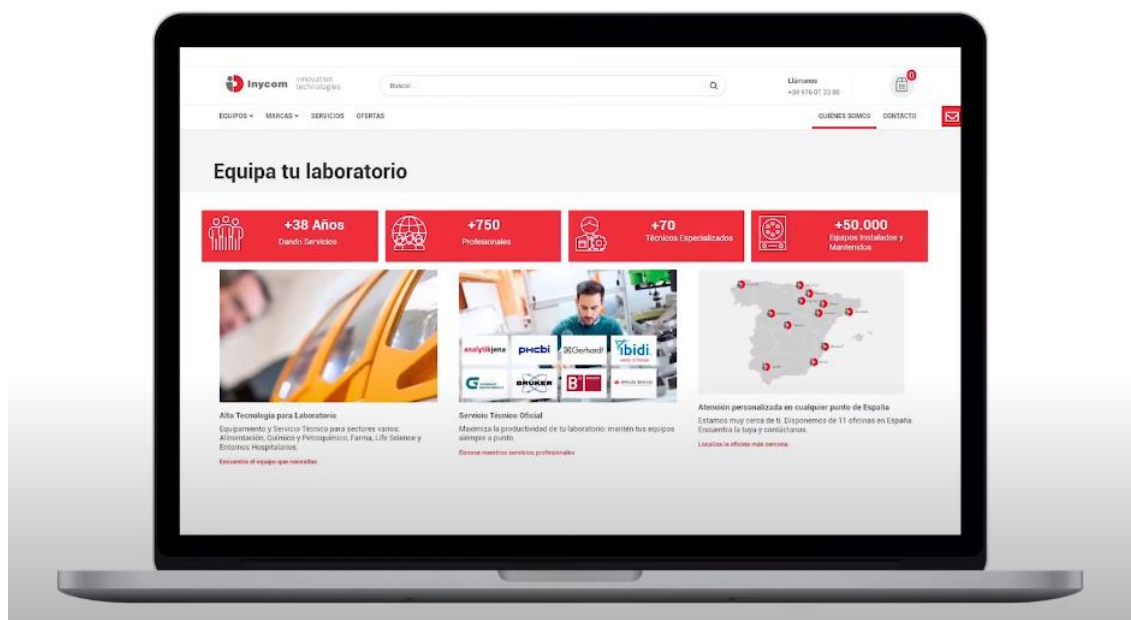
Inycom innovation technologies

Buscar...

Llámanos
+34 976 01 33 00

0

EQUIPOS MARCAS SERVICIOS OFERTAS

QUIÉNES SOMOS CONTACTO

Equipa tu laboratorio

+38 Años
Dando Servicios

+750
Profesionales

+70
Técnicos Especializados

+50.000
Equipos Instalados y Mantenidos

analytikjena PHCbi Gerhardt ibidi
BRUKER

Alta Tecnología para Laboratorio

Equipamiento y Servicio Técnico para sectores varios: Alimentación, Químico y Petroquímico, Farma, Life Science y Entornos Hospitalarios.

Encuentra el equipo que necesitas

Servicio Técnico Oficial

Maximiza la productividad de tu laboratorio: mantén tus equipos siempre a punto.

Conoce nuestros servicios profesionales

Atención personalizada en cualquier punto de España

Estamos muy cerca de ti. Disponemos de 11 oficinas en España. Encuentra la tuya y contáctanos.

Localiza la oficina más cercana